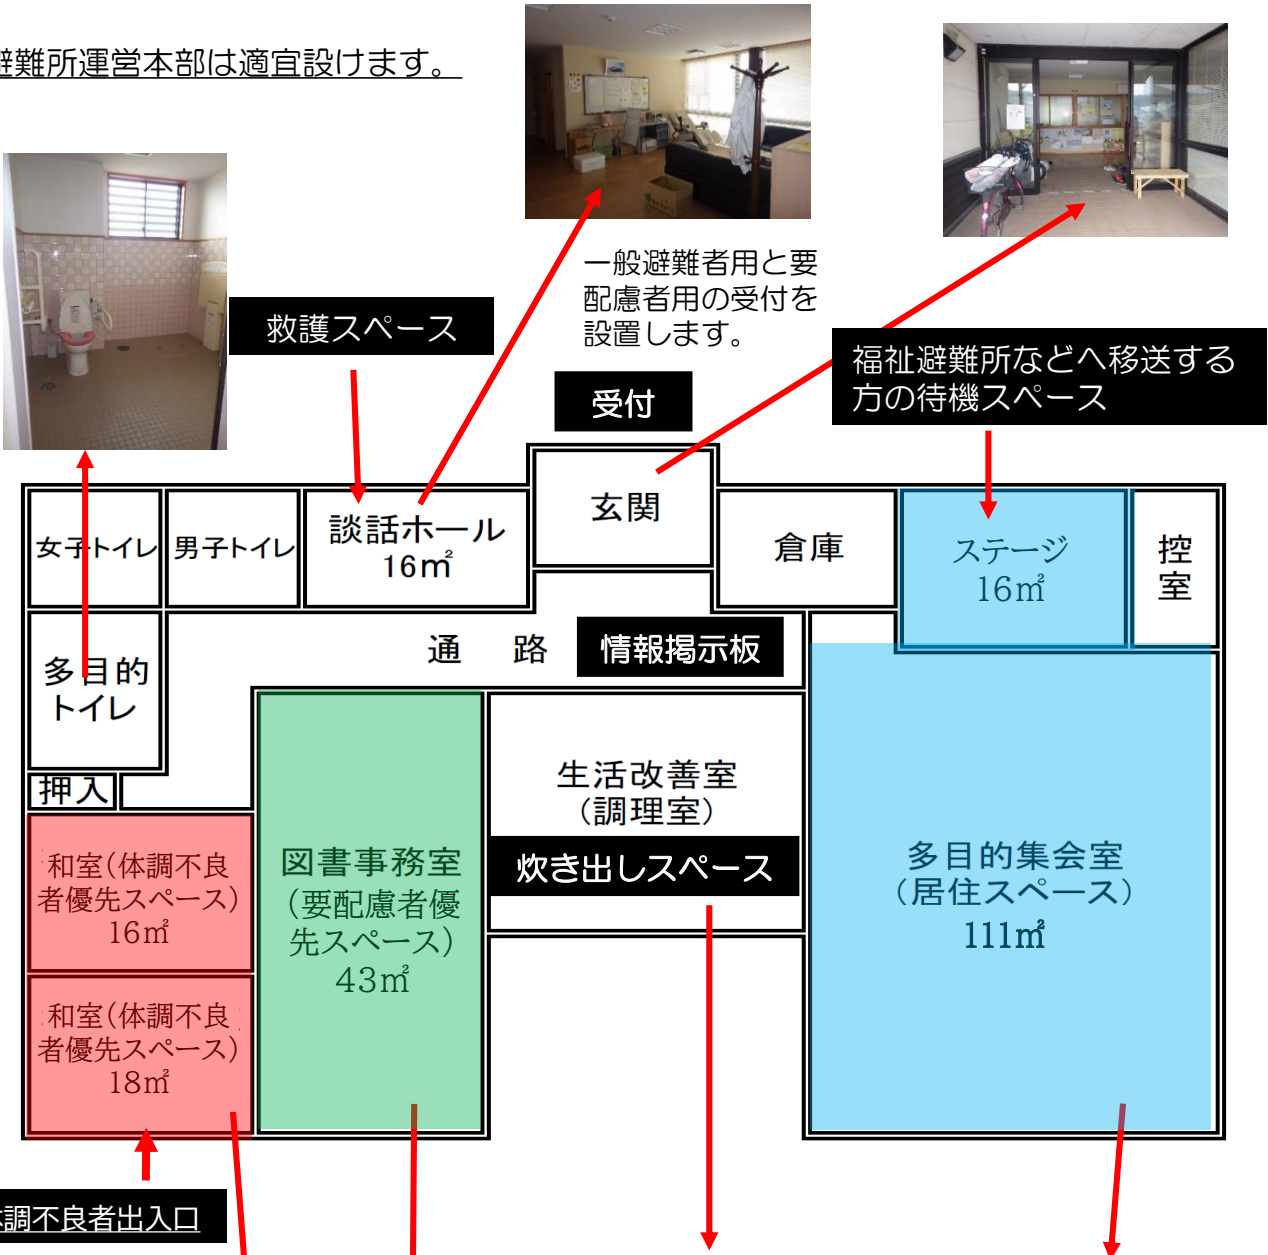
避難所運営本部は適宜設けます。

一般避難者用と要配慮者用の受付を設置します。

救護スペース

受付

福祉避難所などへ移送する方の待機スペース

女子トイレ

男子トイレ

談話ホール 16㎡

玄関

倉庫

ステージ 16㎡

控室

多目的トイレ

通　路

情報掲示板

押入

生活改善室（調理室）

炊き出しスペース

和室（体調不良者優先スペース） 16㎡

図書事務室（要配慮者優先スペース） 43㎡

多目的集会室（居住スペース） 111㎡

和室（体調不良者優先スペース） 18㎡

調不良者出入口